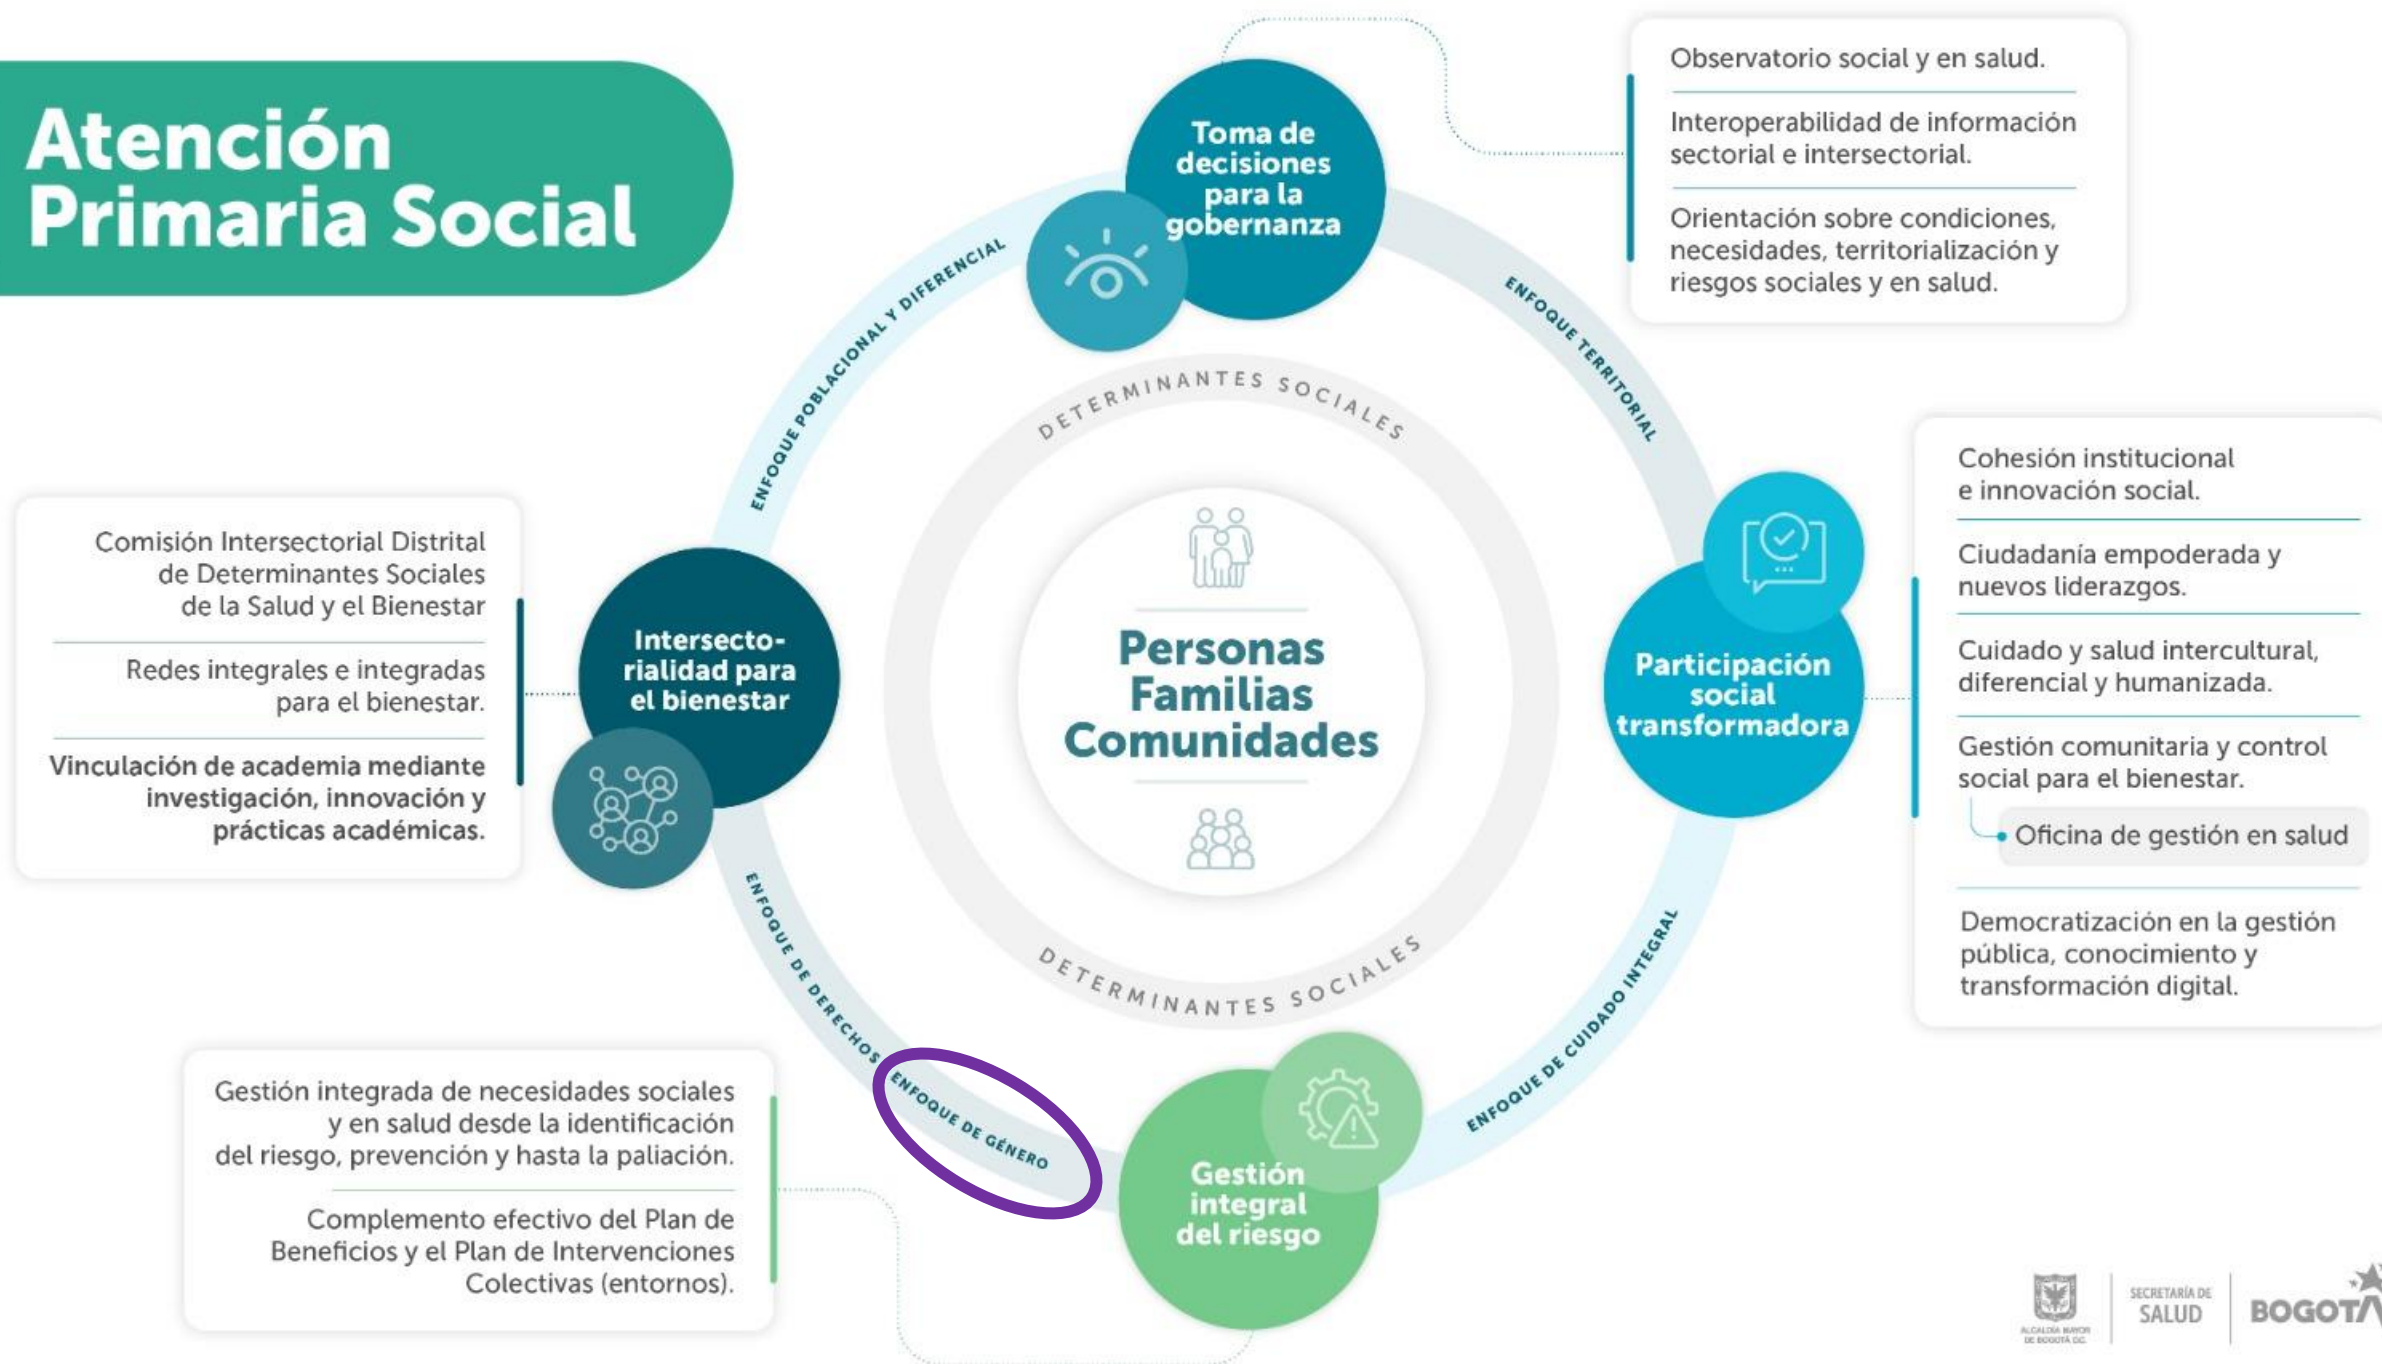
Atención Primaria Social

Toma de decisiones para la gobernanza

Observatorio social y en salud.

Interoperabilidad de información sectorial e intersectorial.

Orientación sobre condiciones, necesidades, territorialización y riesgos sociales y en salud.

ENFOQUE POBLACIONAL Y DIFERENCIAL

ENFOQUE TERRITORIAL

DETERMINANTES SOCIALES

Comisión Intersectorial Distrital de Determinantes Sociales de la Salud y el Bienestar

Redes integrales e integradas para el bienestar.

Vinculación de academia mediante investigación, innovación y prácticas académicas.

Intersectorialidad para el bienestar

Personas Familias Comunidades

Participación social transformadora

Cohesión institucional e innovación social.

Ciudadanía empoderada y nuevos liderazgos.

Cuidado y salud intercultural, diferencial y humanizada.

Gestión comunitaria y control social para el bienestar.

Oficina de gestión en salud

Democratización en la gestión pública, conocimiento y transformación digital.

DETERMINANTES SOCIALES

ENFOQUE DE DERECHOS

ENFOQUE DE GÉNERO

ENFOQUE DE CUIDADO INTEGRAL

Gestión integrada de necesidades sociales y en salud desde la identificación del riesgo, prevención y hasta la paliación.

Complemento efectivo del Plan de Beneficios y el Plan de Intervenciones Colectivas (entornos).

Gestión integral del riesgo

ALCALDÍA MAYOR DE BOGOTÁ D.C.

SECRETARÍA DE SALUD

BOGOTA